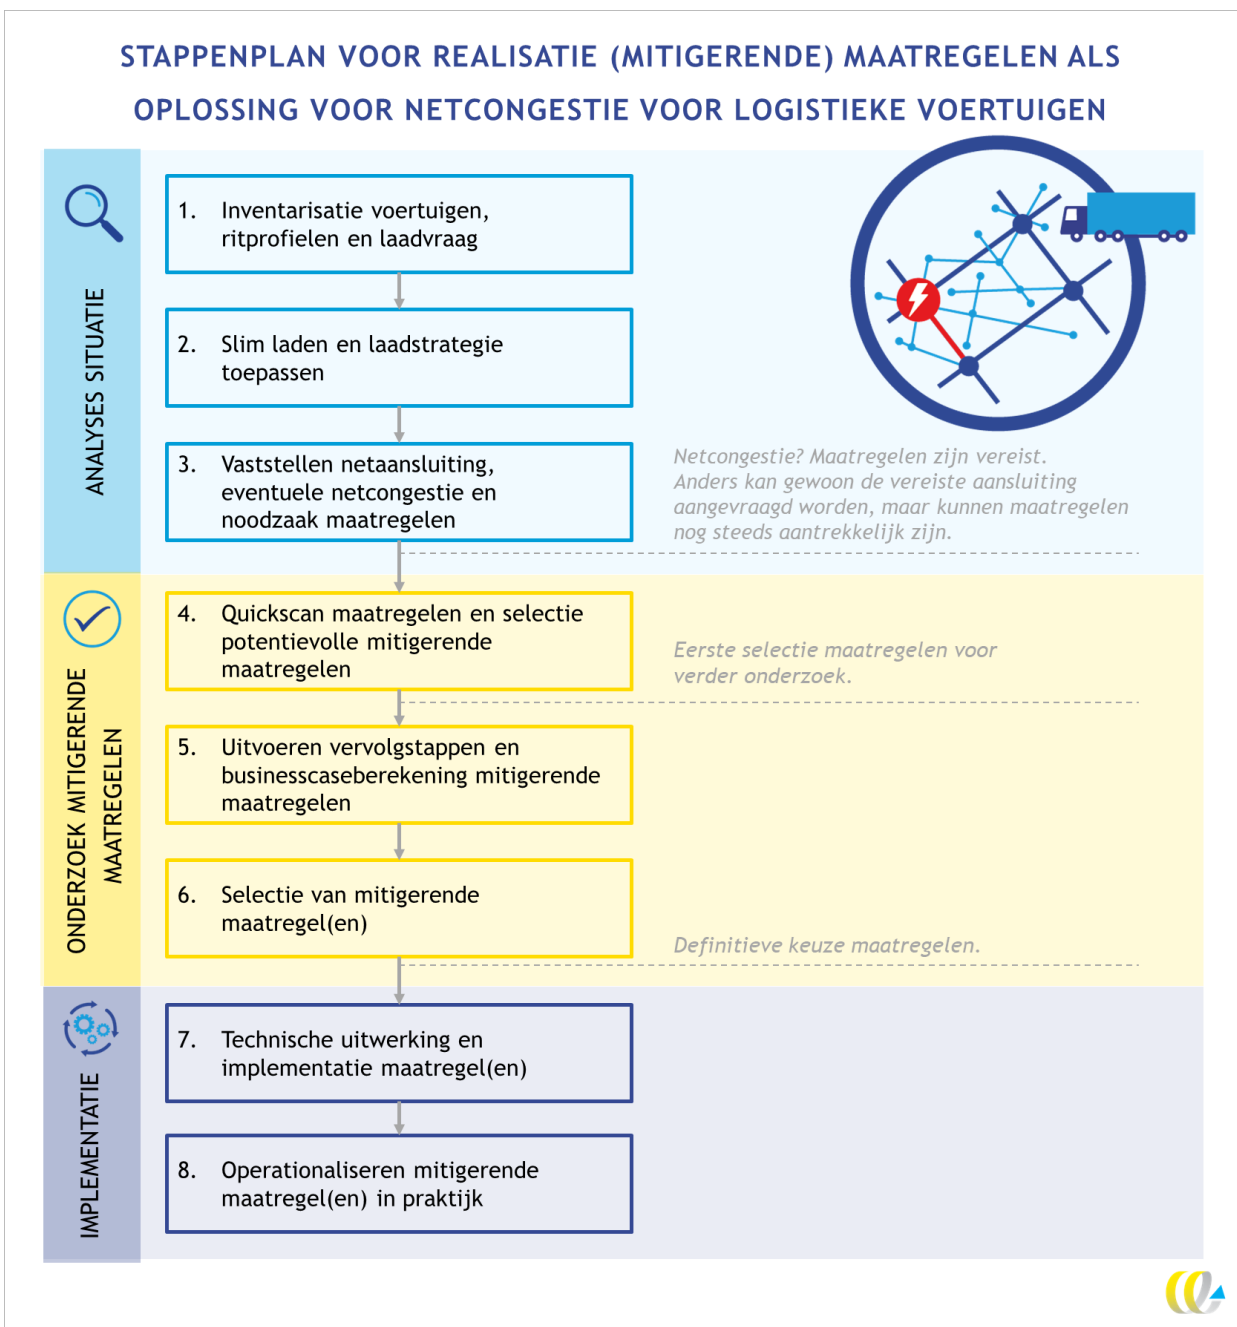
STAPPENPLAN VOOR REALISATIE (MITIGERENDE) MAATREGELEN ALS OPLOSSING VOOR NETCONGESTIE VOOR LOGISTIEKE VOERTUIGEN

ANALYSES SITUATIE

1. Inventarisatie voertuigen, ritprofielen en laadvraag

2. Slim laden en laadstrategie toepassen

3. Vaststellen netaansluiting, eventuele netcongestie en noodzaak maatregelen

Netcongestie? Maatregelen zijn vereist. Anders kan gewoon de vereiste aansluiting aangevraagd worden, maar kunnen maatregelen nog steeds aantrekkelijk zijn.

ONDERZOEK MITIGERENDE MAATREGELEN

4. Quickscan maatregelen en selectie potentievolle mitigerende maatregelen

Eerste selectie maatregelen voor verder onderzoek.

5. Uitvoeren vervolgstappen en businesscaseberekening mitigerende maatregelen

6. Selectie van mitigerende maatregel(en)

Definitieve keuze maatregelen.

IMPLEMENTATIE

7. Technische uitwerking en implementatie maatregel(en)

8. Operationaliseren mitigerende maatregel(en) in praktijk